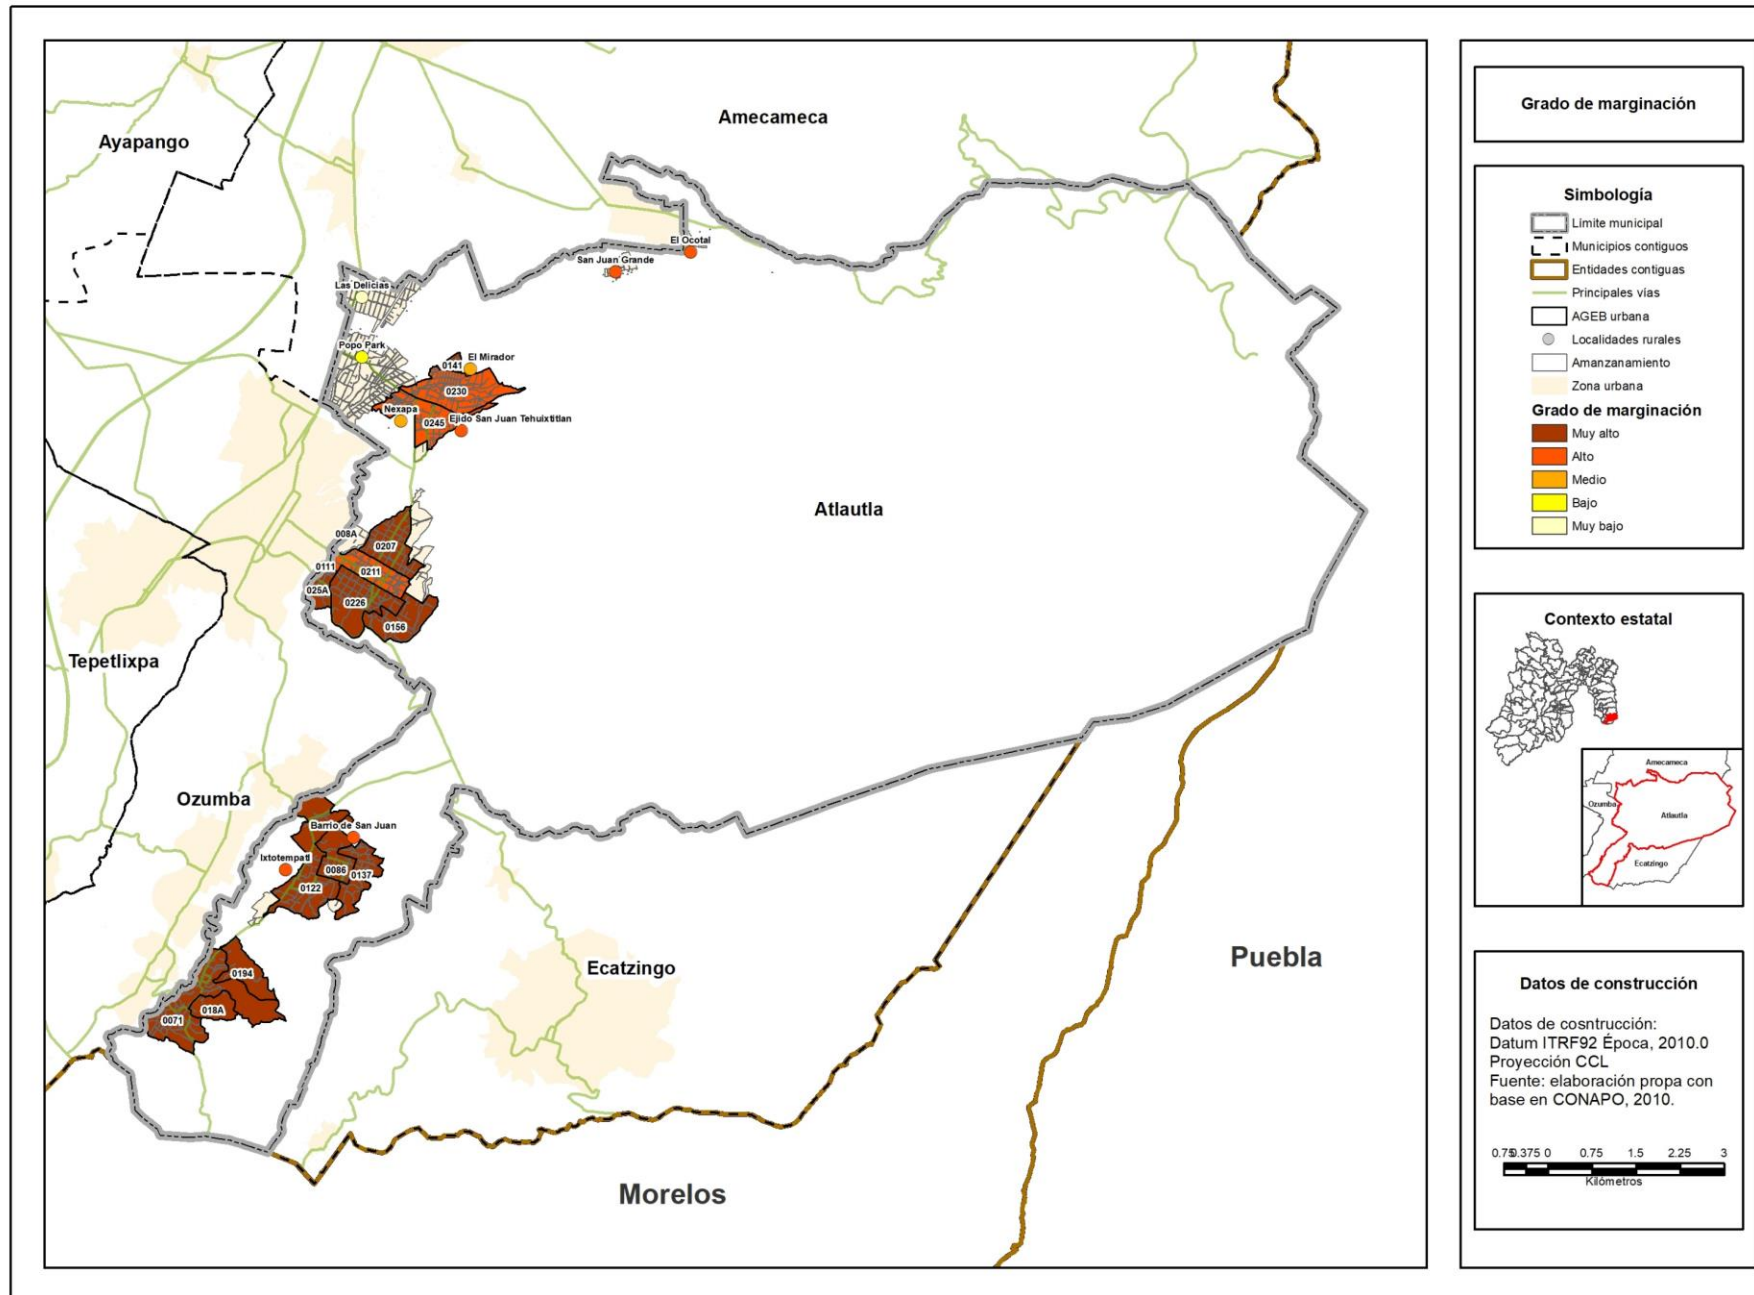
Amecameca

Ayapango

El Ocotal

San Juan Grande

Las Delicias

Popo Park

El Mirador

0141

0230

Nexapa

0245

Ejido San Juan Tehuixtitlan

Atlautla

008A

0207

0111

0211

025A

0226

0156

Tepetlixpa

Ozumba

Barrio de San Juan

Ixtotempatl

0086

0137

0122

0194

018A

0071

Ecatzingo

Puebla

Morelos

Grado de marginación

Simbología

Límite municipal

Municipios contiguos

Entidades contiguas

Principales vías

AGEB urbana

Localidades rurales

Amanzanamiento

Zona urbana

Grado de marginación

Muy alto

Alto

Medio

Bajo

Muy bajo

Contexto estatal

Amecameca

Ozumba

Atlautla

Ecatzingo

Datos de construcción

Datos de cosntrucción:
Datum ITRF92 Época, 2010.0
Proyección CCL
Fuente: elaboración propa con base en CONAPO, 2010.

0.75 0.375 0 0.75 1.5 2.25 3
Kilómetros